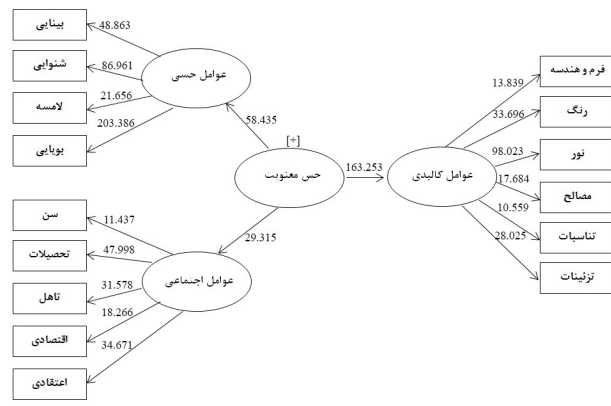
بینایی
48.863
شنوایی
86.961
عوامل حسی
لامسه
21.656
203.386
بویایی
58.435
[+]
حس معنویت
163.253
عوامل کالبدی
فرم و هندسه
13.839
رنگ
33.696
نور
98.023
17.684
مصالح
10.559
تناسبات
28.025
تزئینات
29.315
سن
11.437
تحصیلات
47.998
عوامل اجتماعی
تاهل
31.578
18.266
اقتصادی
34.671
اعتقادی